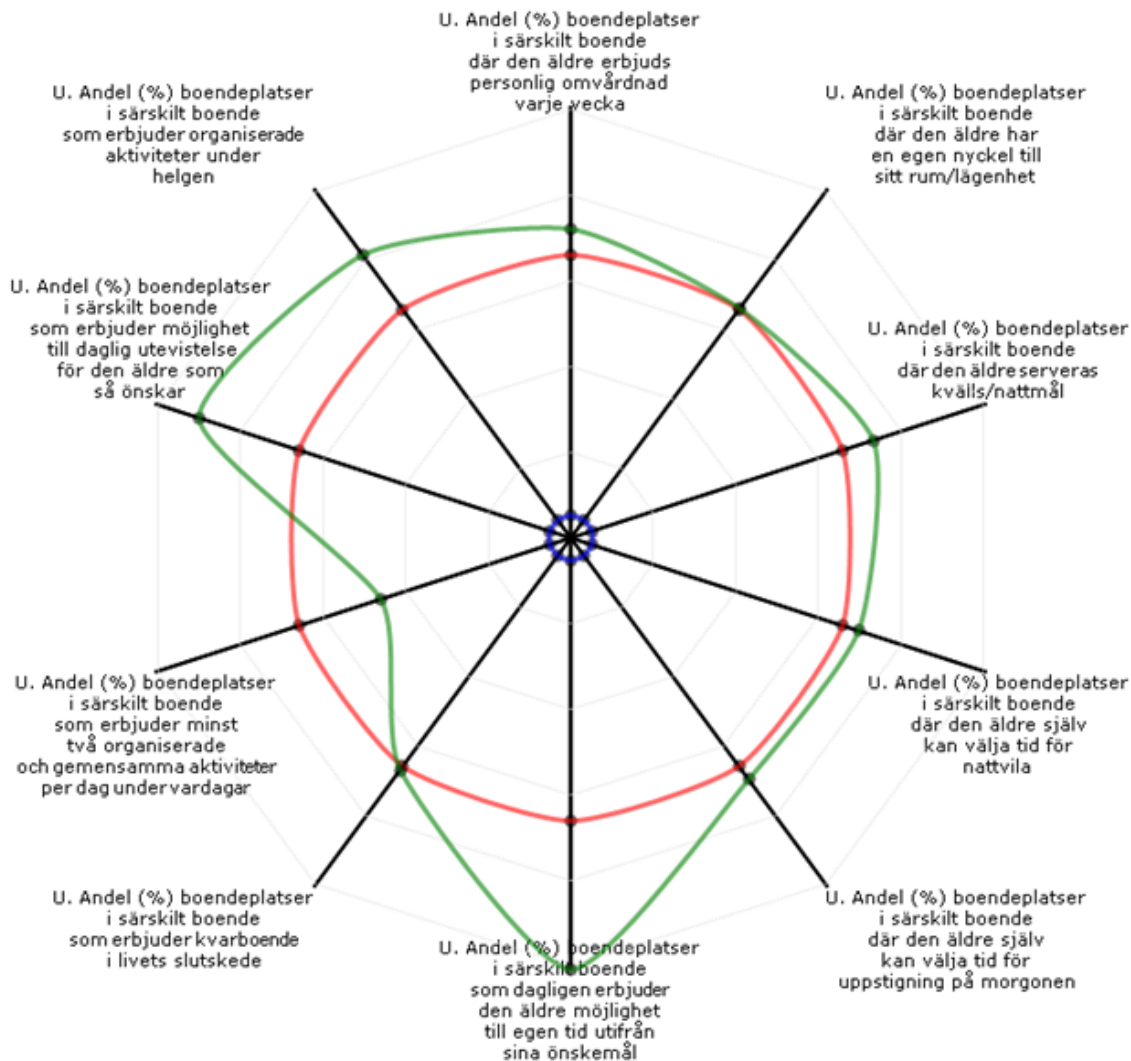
U. Andel (%) boendeplatser i särskilt boende där den äldre erbjuds personlig omvårdnad varje vecka

U. Andel (%) boendeplatser i särskilt boende där den äldre har en egen nyckel till sitt rum/lägenhet

U. Andel (%) boendeplatser i särskilt boende där den äldre serveras kvälls/nattmål

U. Andel (%) boendeplatser i särskilt boende där den äldre själv kan välja tid för nattvila

U. Andel (%) boendeplatser i särskilt boende där den äldre själv kan välja tid för uppstigning på morgonen

U. Andel (%) boendeplatser i särskilt boende som dagligen erbjuder den äldre möjlighet till egen tid utifrån sina önskemål

U. Andel (%) boendeplatser i särskilt boende som erbjuder kvarboende i livets slutskede

U. Andel (%) boendeplatser i särskilt boende som erbjuder minst två organiserade och gemensamma aktiviteter per dag under vardagar

U. Andel (%) boendeplatser i särskilt boende som erbjuder möjlighet till daglig utevistelse för den äldre som så önskar

U. Andel (%) boendeplatser i särskilt boende som erbjuder organiserade aktiviteter under helgen